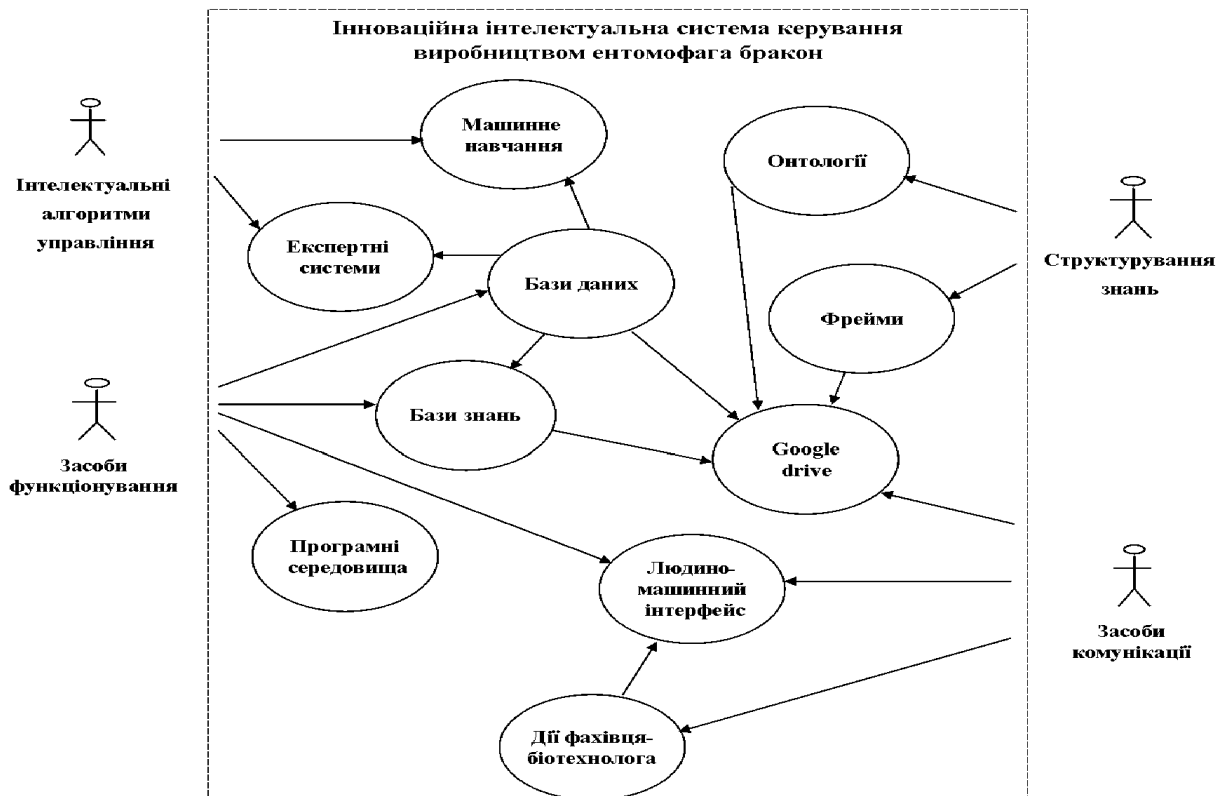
Інноваційна інтелектуальна система керування виробництвом ентомофага бракон

Інтелектуальні алгоритми управління

Машинне навчання

Онтології

Експертні системи

Бази даних

Структурування знань

Фрейми

Засоби функціонування

Бази знань

Google drive

Програмні середовища

Людино-машинний інтерфейс

Засоби комунікації

Дії фахівця-біотехнолога